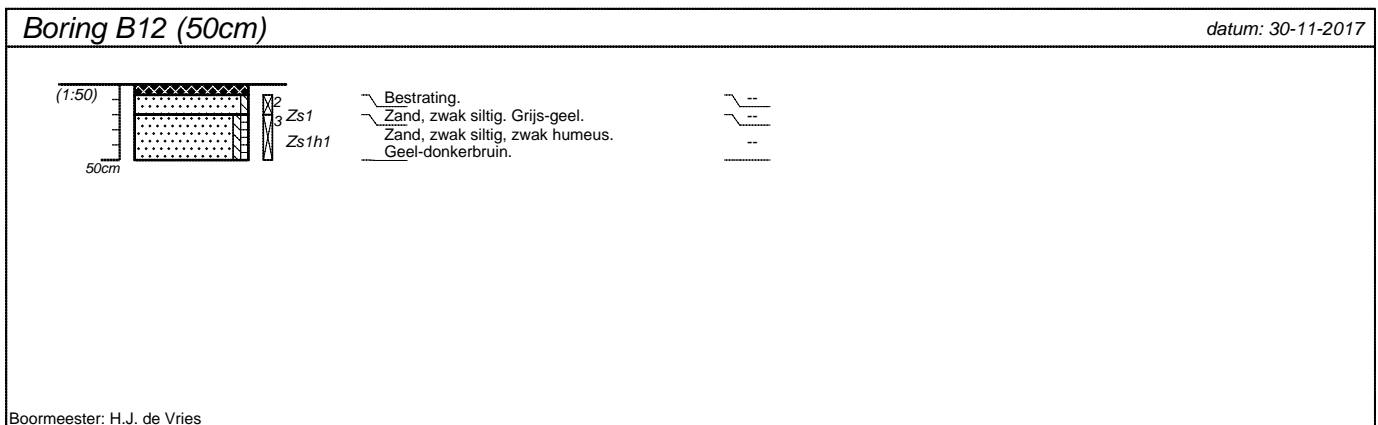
Boring B12 (50cm)

datum: 30-11-2017

(1:50)

50cm

2

3

Zs1

Zs1h1

Bestrating.

Zand, zwak siltig. Grijs-geel.

Zand, zwak siltig, zwak humeus. Geel-donkerbruin.

--

--

--

Boormeester: H.J. de Vries